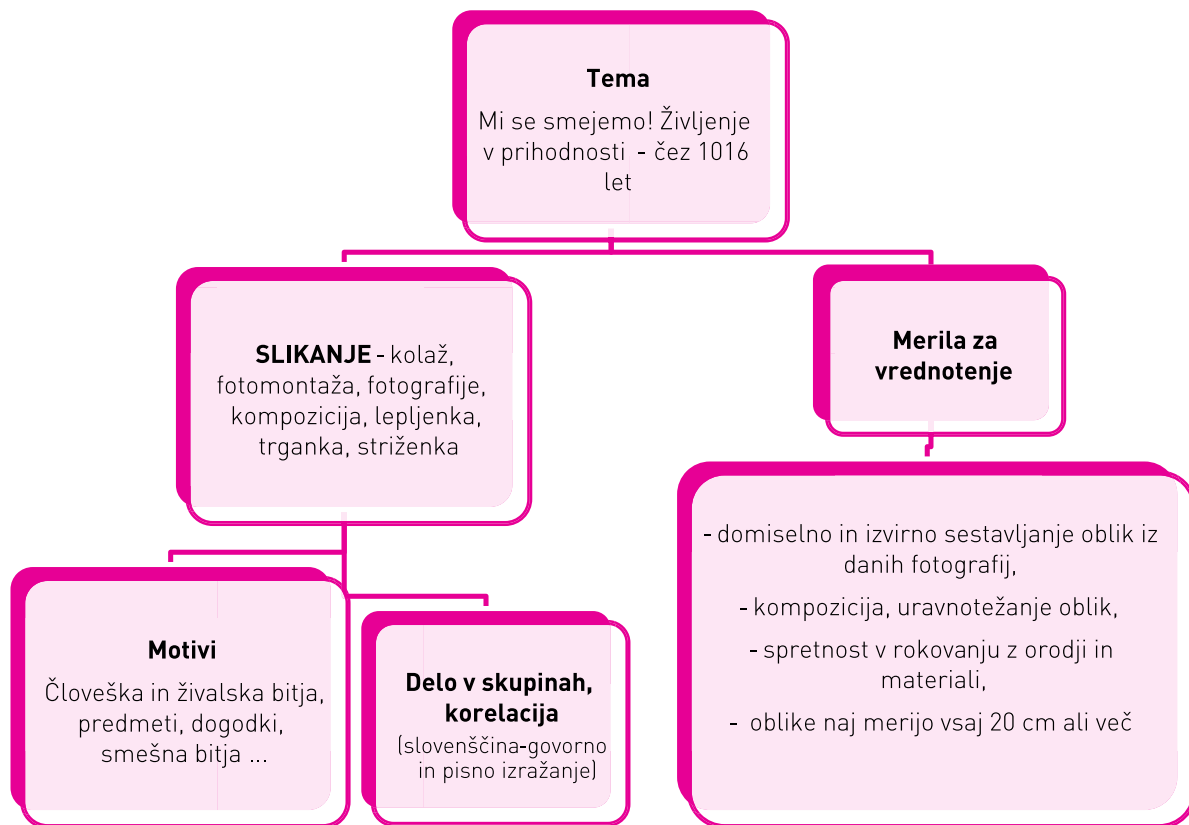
**Tema**

Mi se smejemo! Življenje v prihodnosti - čez 1016 let

**SLIKANJE** - kolaž, fotomontaža, fotografije, kompozicija, lepljenka, trganka, striženka

**Merila za vrednotenje**

- domiselno in izvirno sestavljanje oblik iz danih fotografij,
- kompozicija, uravnotežanje oblik,
- spretnost v rokovanju z orodji in materiali,
- oblike naj merijo vsaj 20 cm ali več

**Motivi**

Človeška in živalska bitja, predmeti, dogodki, smešna bitja ...

**Delo v skupinah, korelacija**

(slovenščina-govorno in pisno izražanje)